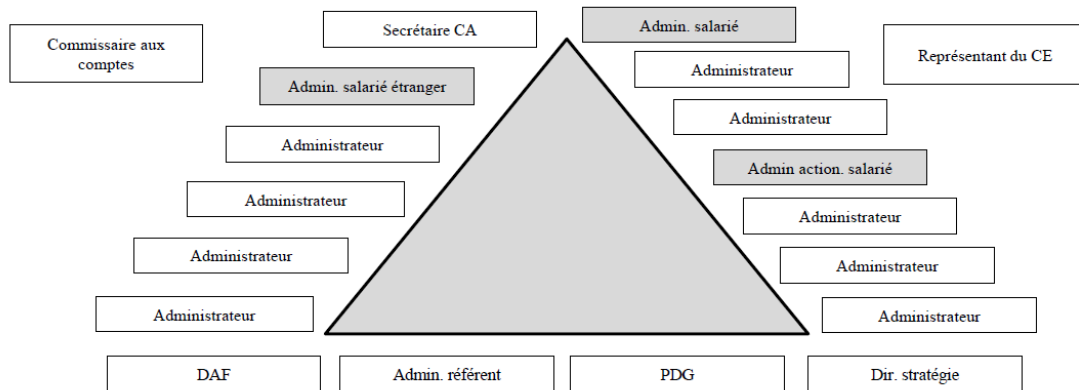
Commissaire aux comptes

Secrétaire CA

Admin. salarié

Représentant du CE

Administrateur

Admin. salarié étranger

Administrateur

Administrateur

Admin action. salarié

Administrateur

Administrateur

Administrateur

Administrateur

Administrateur

Administrateur

DAF

Admin. référent

PDG

Dir. stratégie